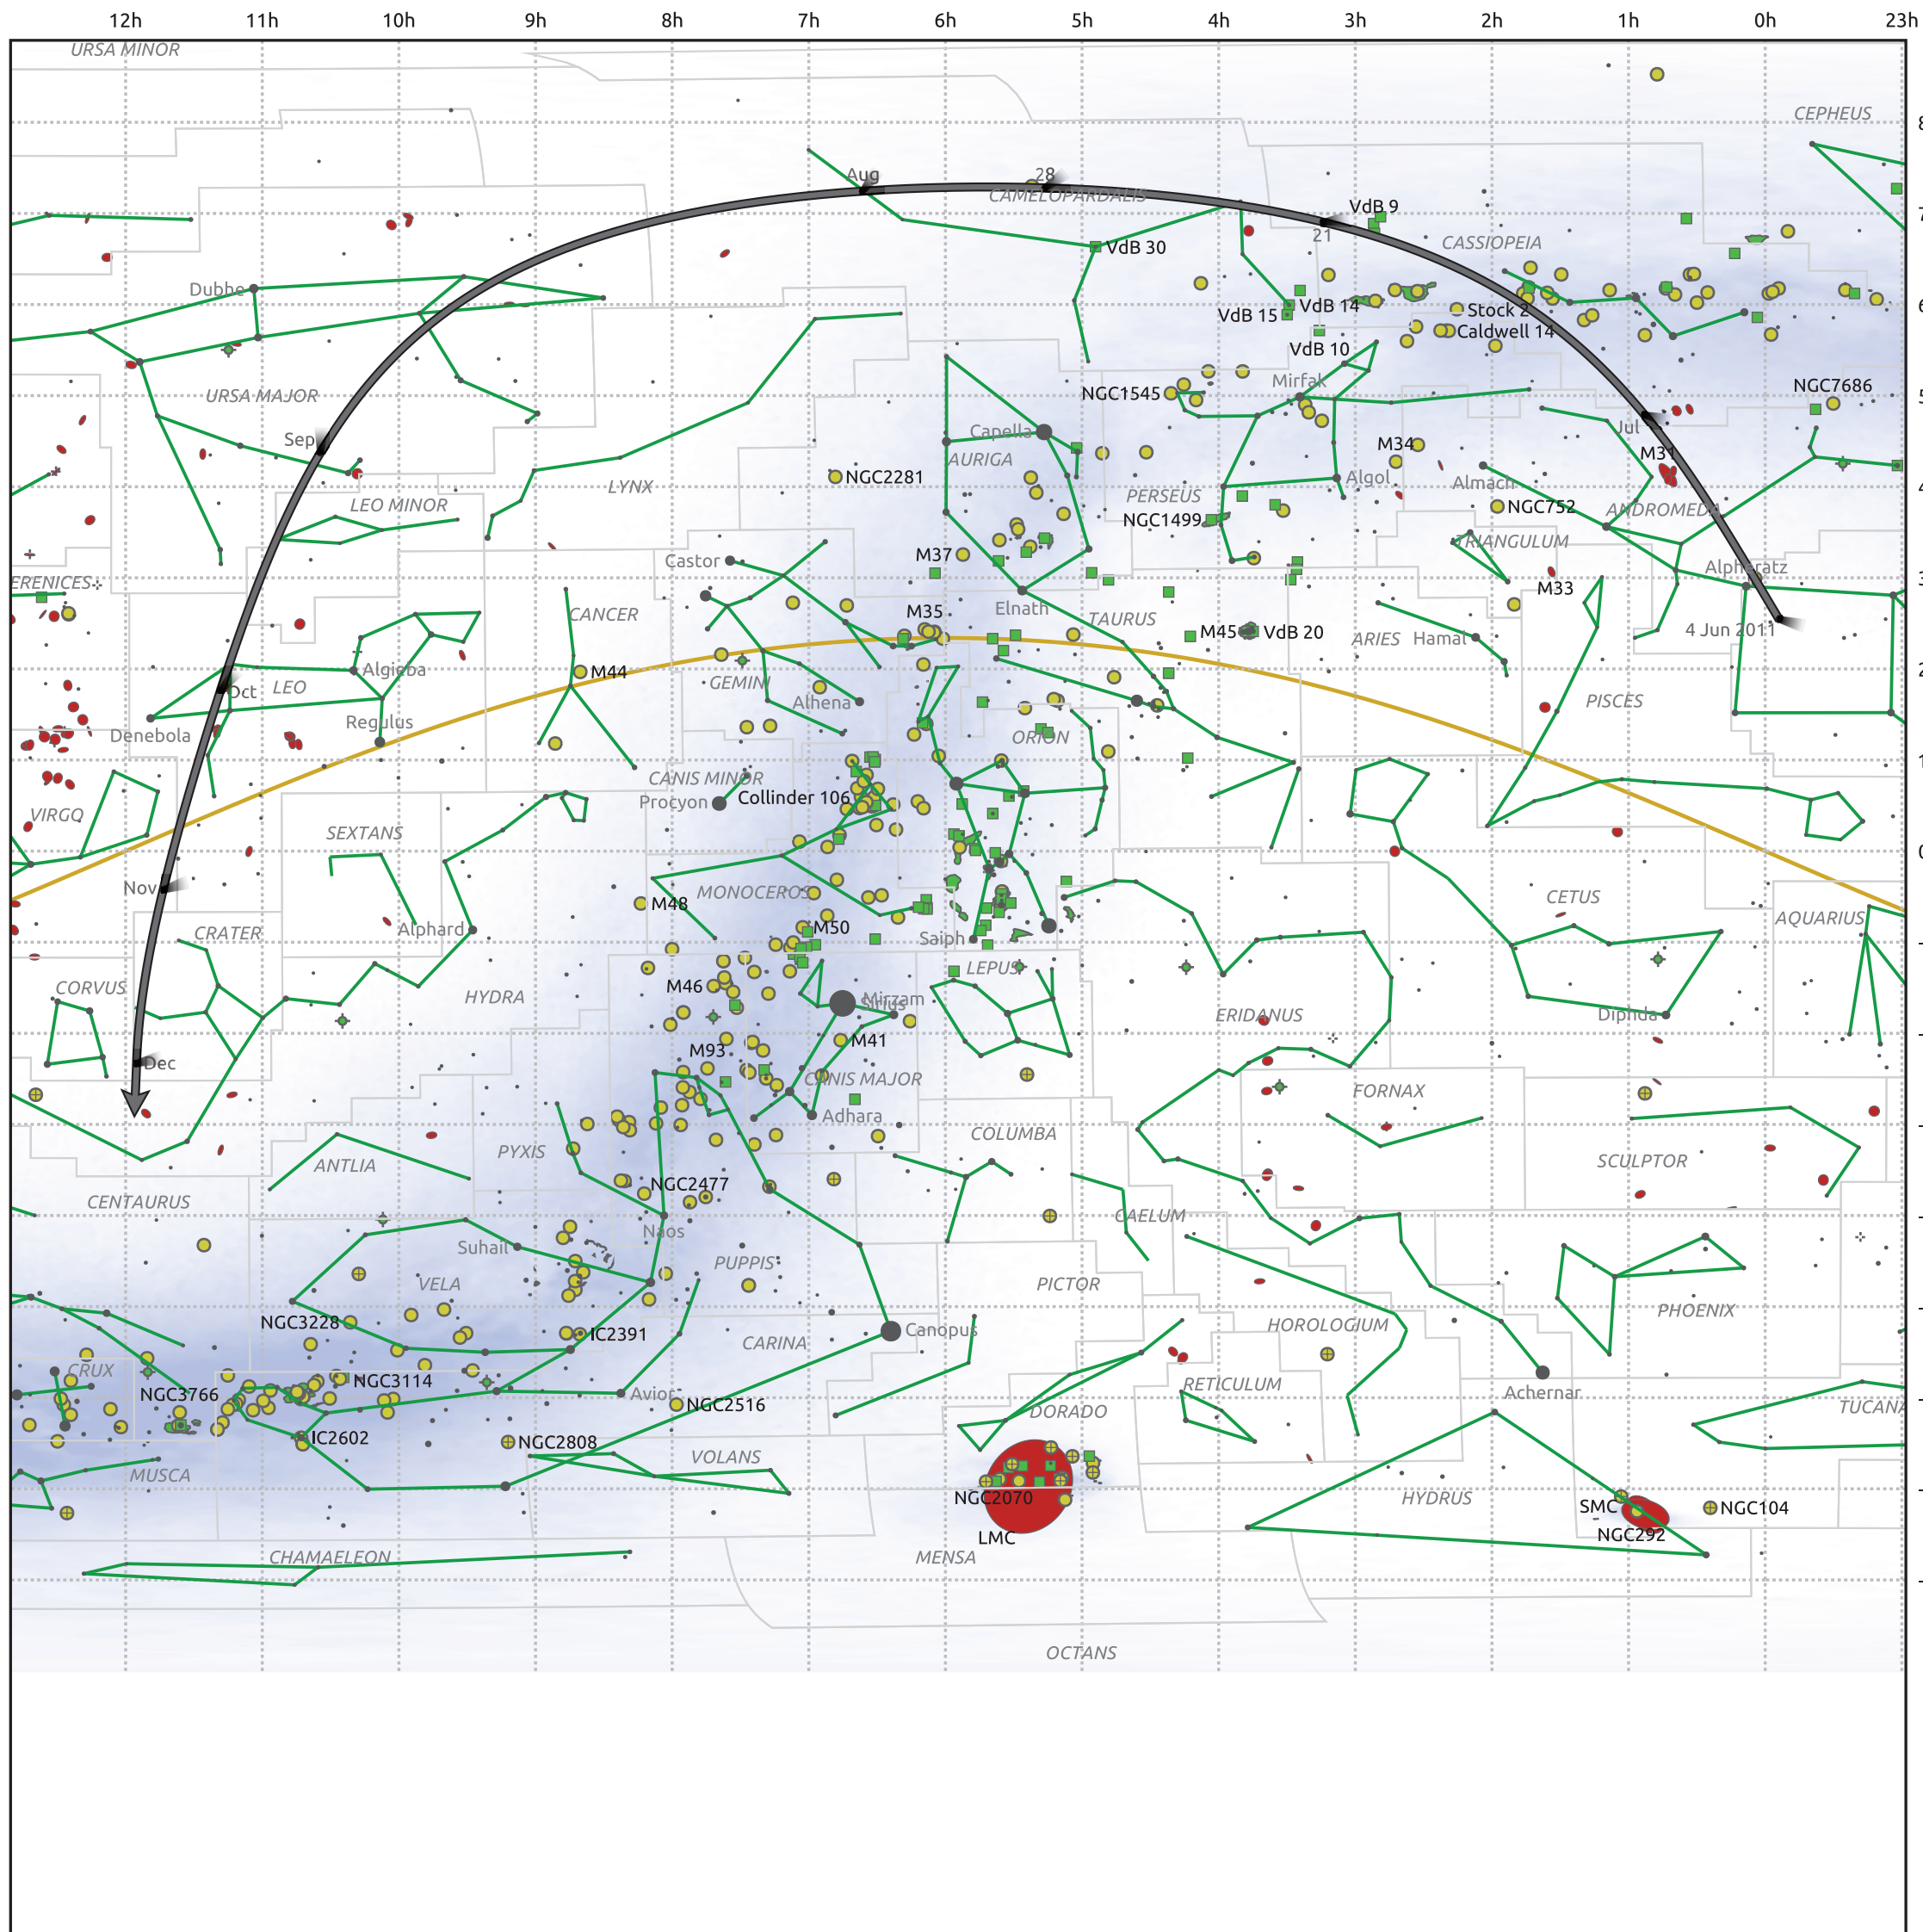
12h 11h 10h 9h 8h 7h 6h 5h 4h 3h 2h 1h 0h 23h

URSA MINOR
CEPHEUS
Aug
28
CAMELOPARDALIS
VdB 9
21
VdB 30
CASSIOPEIA
Dubhe
VdB 15
VdB 14
Stock 2
Caldwell 14
VdB 10
URSA MAJOR
NGC1545
Mirfak
NGC7686
Sep
Capella
M34
Jul
AURIGA
M31
NGC2281
LEO MINOR
LYNX
Algol
Almach
PERSEUS
NGC752
NGC1499
ANDROMEDA
TRIANGULUM
M37
Castor
M33
Alpheratz
ERENICES
CANCER
M35
Elnath
TAURUS
M45
VdB 20
4 Jun 2011
ARIES
Hamal
Algieba
M44
Oct
LEO
GEMINI
Alhena
PISCES
Denebola
Regulus
ORION
CANIS MINOR
VIRGO
Procyon
Collinder 106
SEXTANS
Nov
MONOCEROS
CETUS
M48
AQUARIUS
CRATER
Alphard
M50
Saiph
LEPUS
CORVUS
HYDRA
M46
Mirzam
Sirius
ERIDANUS
Diphda
M41
M93
Dec
CANIS MAJOR
FORNAX
Adhara
COLUMBA
SCULPTOR
ANTLIA
PYXIS
NGC2477
CENTAURUS
CAELUM
Naos
Suhail
PUPPIS
VELA
PICTOR
PHOENIX
NGC3228
HOROLOGIUM
IC2391
CARINA
Canopus
CRUX
RETICULUM
NGC3114
NGC3766
Avior
Achernar
NGC2516
DORADO
TUCANA
IC2602
NGC2808
VOLANS
MUSCA
NGC2070
HYDRUS
SMC
NGC104
LMC
NGC292
MENSA
CHAMAELEON
OCTANS